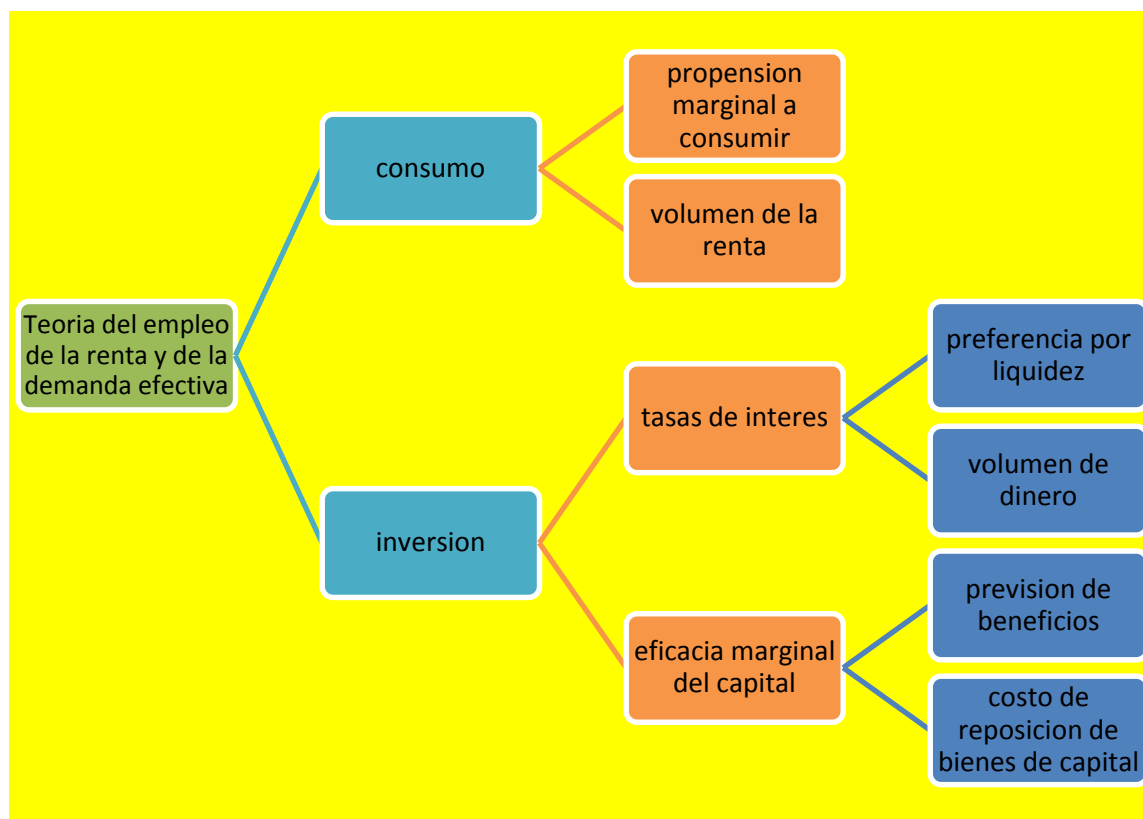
Teoria del empleo de la renta y de la demanda efectiva

consumo

propension marginal a consumir

volumen de la renta

inversion

tasas de interes

preferencia por liquidez

volumen de dinero

eficacia marginal del capital

prevision de beneficios

costo de reposicion de bienes de capital